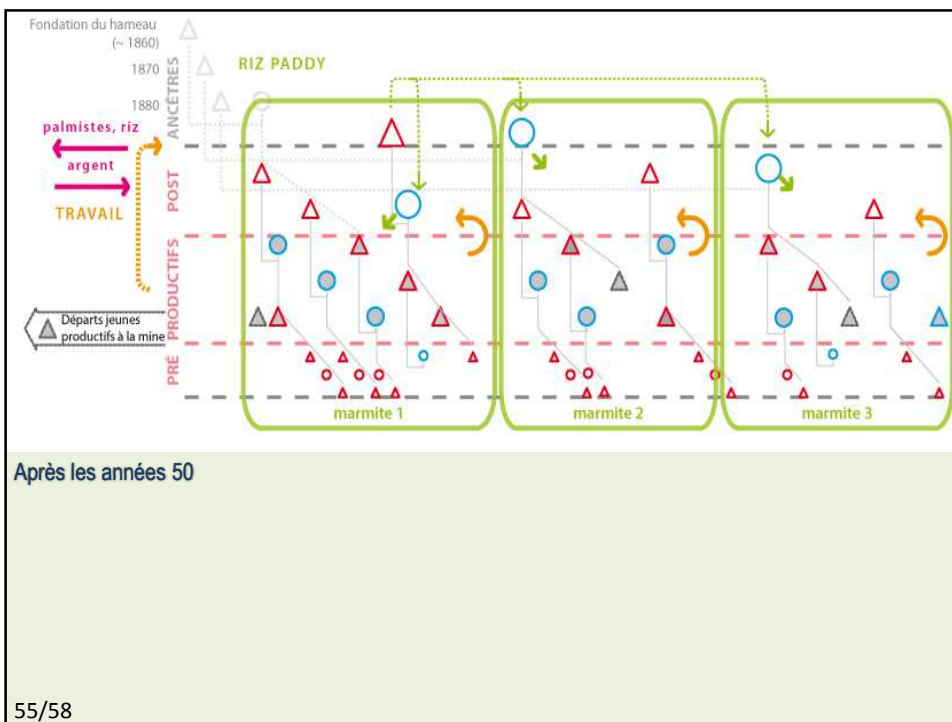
Fondation du hameau (~ 1860)
1870
1880
ANCÊTRES
RIZ PADDY
palmistes, riz
argent
TRAVAIL
POST
PRODUCTIFS
PRÉ
Départs jeunes productifs à la mine
marmite 1
marmite 2
marmite 3

Après les années 50

55/58